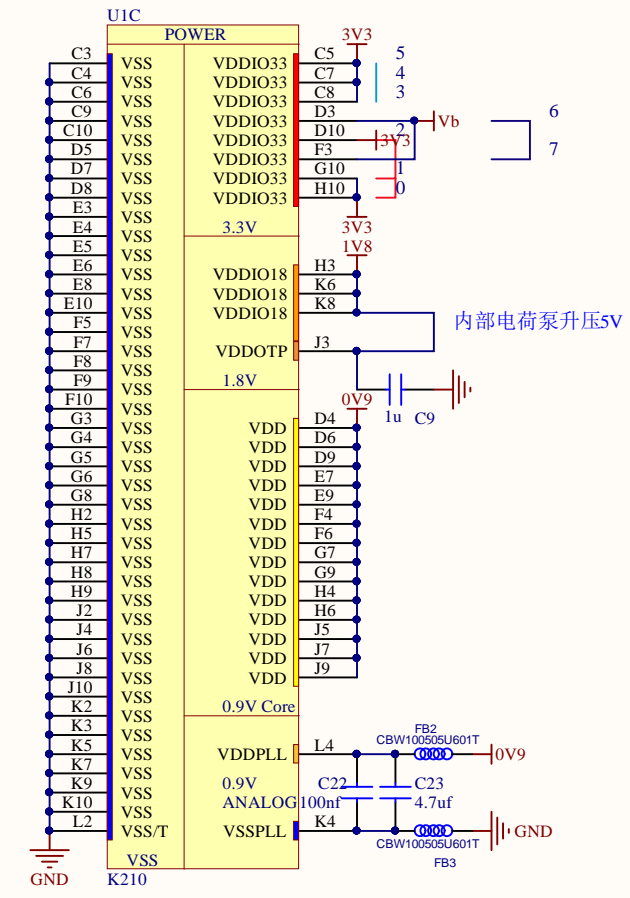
U1C
POWER

C3 VSS
C4 VSS
C6 VSS
C9 VSS
C10 VSS
D5 VSS
D7 VSS
D8 VSS
E3 VSS
E4 VSS
E5 VSS
E6 VSS
E8 VSS
E10 VSS
F5 VSS
F7 VSS
F8 VSS
F9 VSS
F10 VSS
G3 VSS
G4 VSS
G5 VSS
G6 VSS
G8 VSS
H2 VSS
H5 VSS
H7 VSS
H8 VSS
H9 VSS
J2 VSS
J4 VSS
J6 VSS
J8 VSS
J10 VSS
K2 VSS
K3 VSS
K5 VSS
K7 VSS
K9 VSS
K10 VSS
L2 VSS/T
VSS
K210
GND

3V3
VDDIO33 C5 5
VDDIO33 C7 4
VDDIO33 C8 3
VDDIO33 D3 Vb 6
VDDIO33 D10 2
VDDIO33 F3 3V3 7
VDDIO33 G10 1
VDDIO33 H10 0
3.3V
3V3
1V8
VDDIO18 H3
VDDIO18 K6
VDDIO18 K8
内部电荷泵升压5V
VDDOTP J3
1.8V
1u C9
0V9
VDD D4
VDD D6
VDD D9
VDD E7
VDD E9
VDD F4
VDD F6
VDD G7
VDD G9
VDD H4
VDD H6
VDD J5
VDD J7
VDD J9
0.9V Core
FB2
CBW100505U601T
VDDPLL L4
0V9
0.9V
ANALOG
C22
100nf
C23
4.7uf
VSSPLL K4
CBW100505U601T
GND
FB3